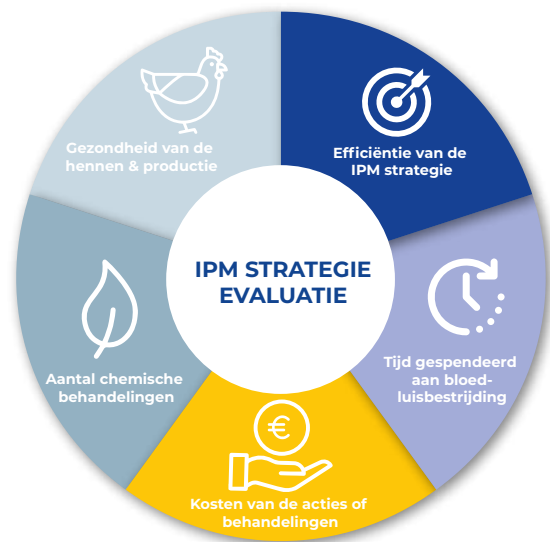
IPM STRATEGIE EVALUATIE

Efficiëntie van de IPM strategie

Tijd gespendeerd aan bloedluisbestrijding

€

Kosten van de acties of behandelingen

Aantal chemische behandelingen

Gezondheid van de hennen & productie